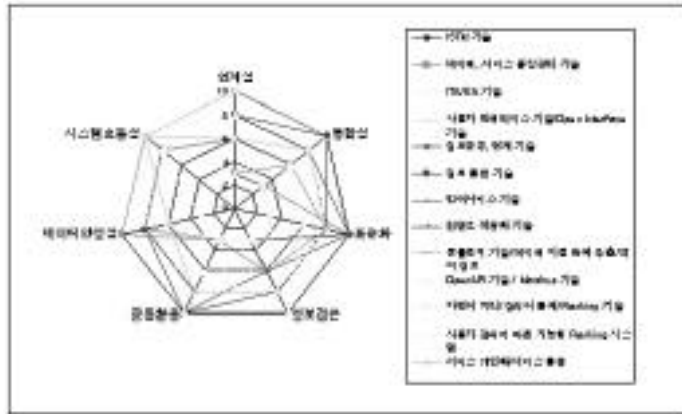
성숙성
10
8
6
4
2
통합성
표준화
정보접근
공동활용
데이터생성
시스템호환성

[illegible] 기술
데이터, 서비스 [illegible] 기술
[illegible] 기술
사용자 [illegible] 기술(Open Interface 기술)
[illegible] 기술
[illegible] 기술
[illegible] 기술
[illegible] 기술
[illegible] 기술
OpenAPI 기술 / Mashup 기술
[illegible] Ranking 기술
사용자 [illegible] Ranking 시스템
서비스 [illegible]